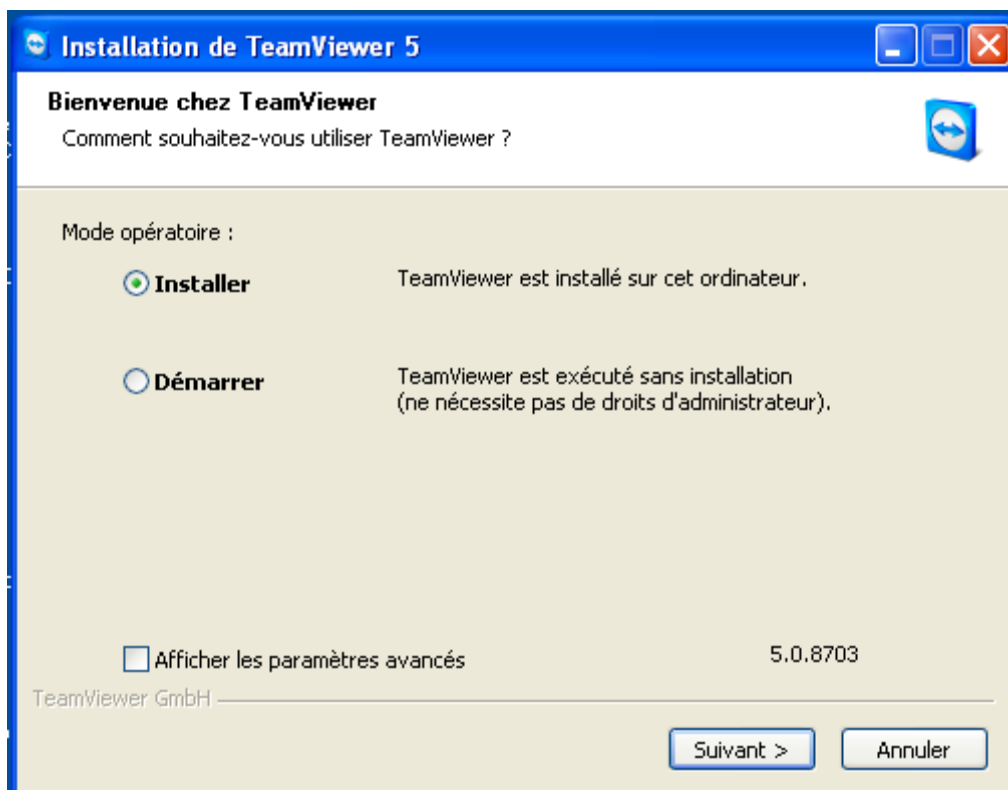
Installation de TeamViewer 5

Bienvenue chez TeamViewer

Comment souhaitez-vous utiliser TeamViewer ?

Mode opératoire :

Installer

TeamViewer est installé sur cet ordinateur.

Démarrer

TeamViewer est exécuté sans installation (ne nécessite pas de droits d'administrateur).

Afficher les paramètres avancés

5.0.8703

TeamViewer GmbH

Suivant >

Annuler